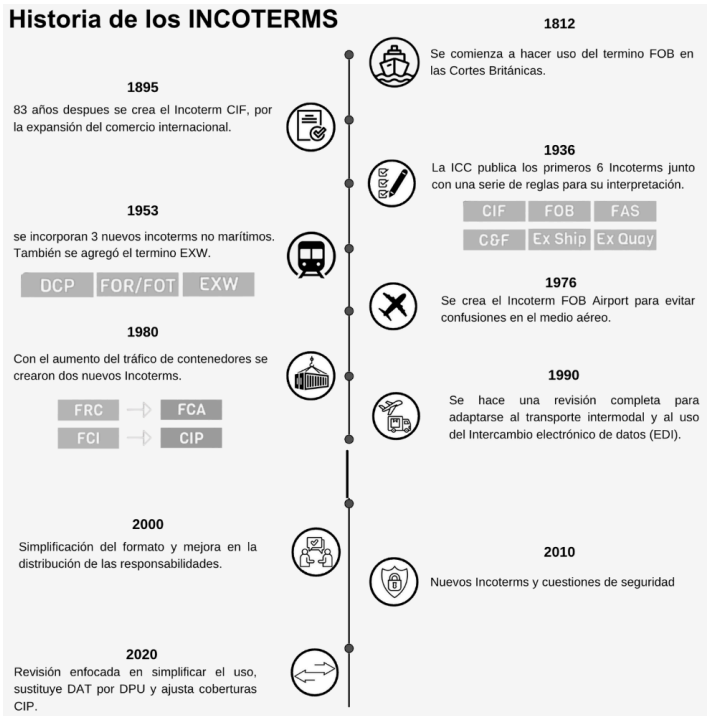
Historia de los INCOTERMS

1812

Se comienza a hacer uso del termino FOB en las Cortes Británicas.

1895

83 años despues se crea el Incoterm CIF, por la expansión del comercio internacional.

1936

La ICC publica los primeros 6 Incoterms junto con una serie de reglas para su interpretación.

CIF FOB FAS
C&F Ex Ship Ex Quay

1953

se incorporan 3 nuevos incoterms no marítimos. También se agregó el termino EXW.

DCP FOR/FOT EXW

1976

Se crea el Incoterm FOB Airport para evitar confusiones en el medio aéreo.

1980

Con el aumento del tráfico de contenedores se crearon dos nuevos Incoterms.

FRC → FCA
FCI → CIP

1990

Se hace una revisión completa para adaptarse al transporte intermodal y al uso del Intercambio electrónico de datos (EDI).

2000

Simplificación del formato y mejora en la distribución de las responsabilidades.

2010

Nuevos Incoterms y cuestiones de seguridad

2020

Revisión enfocada en simplificar el uso, sustituye DAT por DPU y ajusta coberturas CIP.